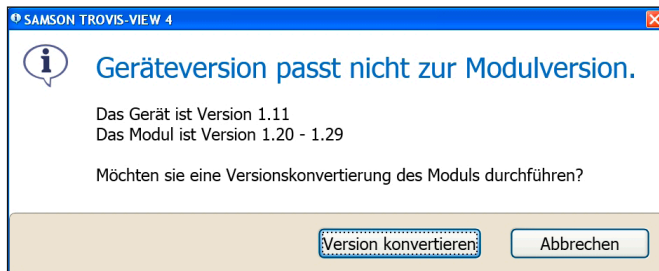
SAMSON TROVIS-VIEW 4

Geräteversion passt nicht zur Modulversion.

Das Gerät ist Version 1.11
Das Modul ist Version 1.20 - 1.29

Möchten sie eine Versionskonvertierung des Moduls durchführen?

Version konvertieren

Abbrechen